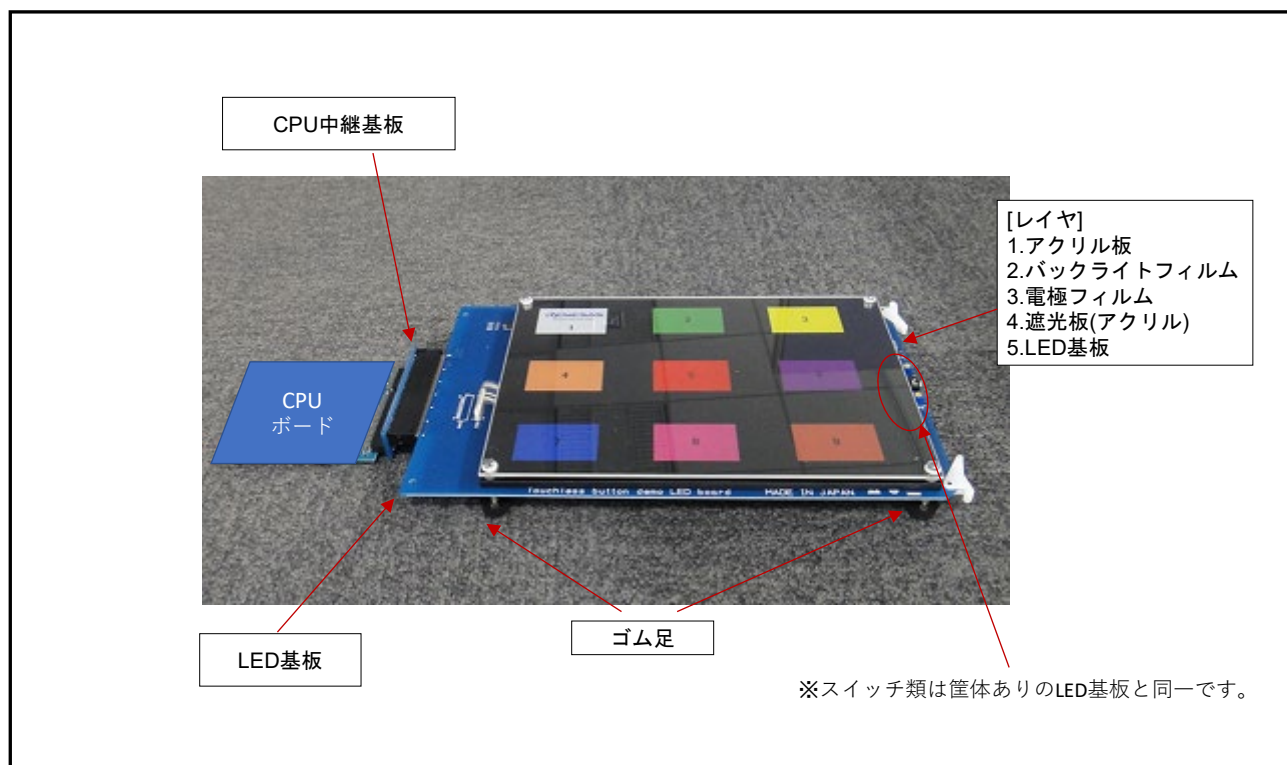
CPU中継基板

[レイヤ]
1.アクリル板
2.バックライトフィルム
3.電極フィルム
4.遮光板(アクリル)
5.LED基板

CPU
ボード

1
2
3
4
5
6
7
8
9

Touchless button demo LED board MADE IN JAPAN

LED基板

ゴム足

※スイッチ類は筐体ありのLED基板と同一です。